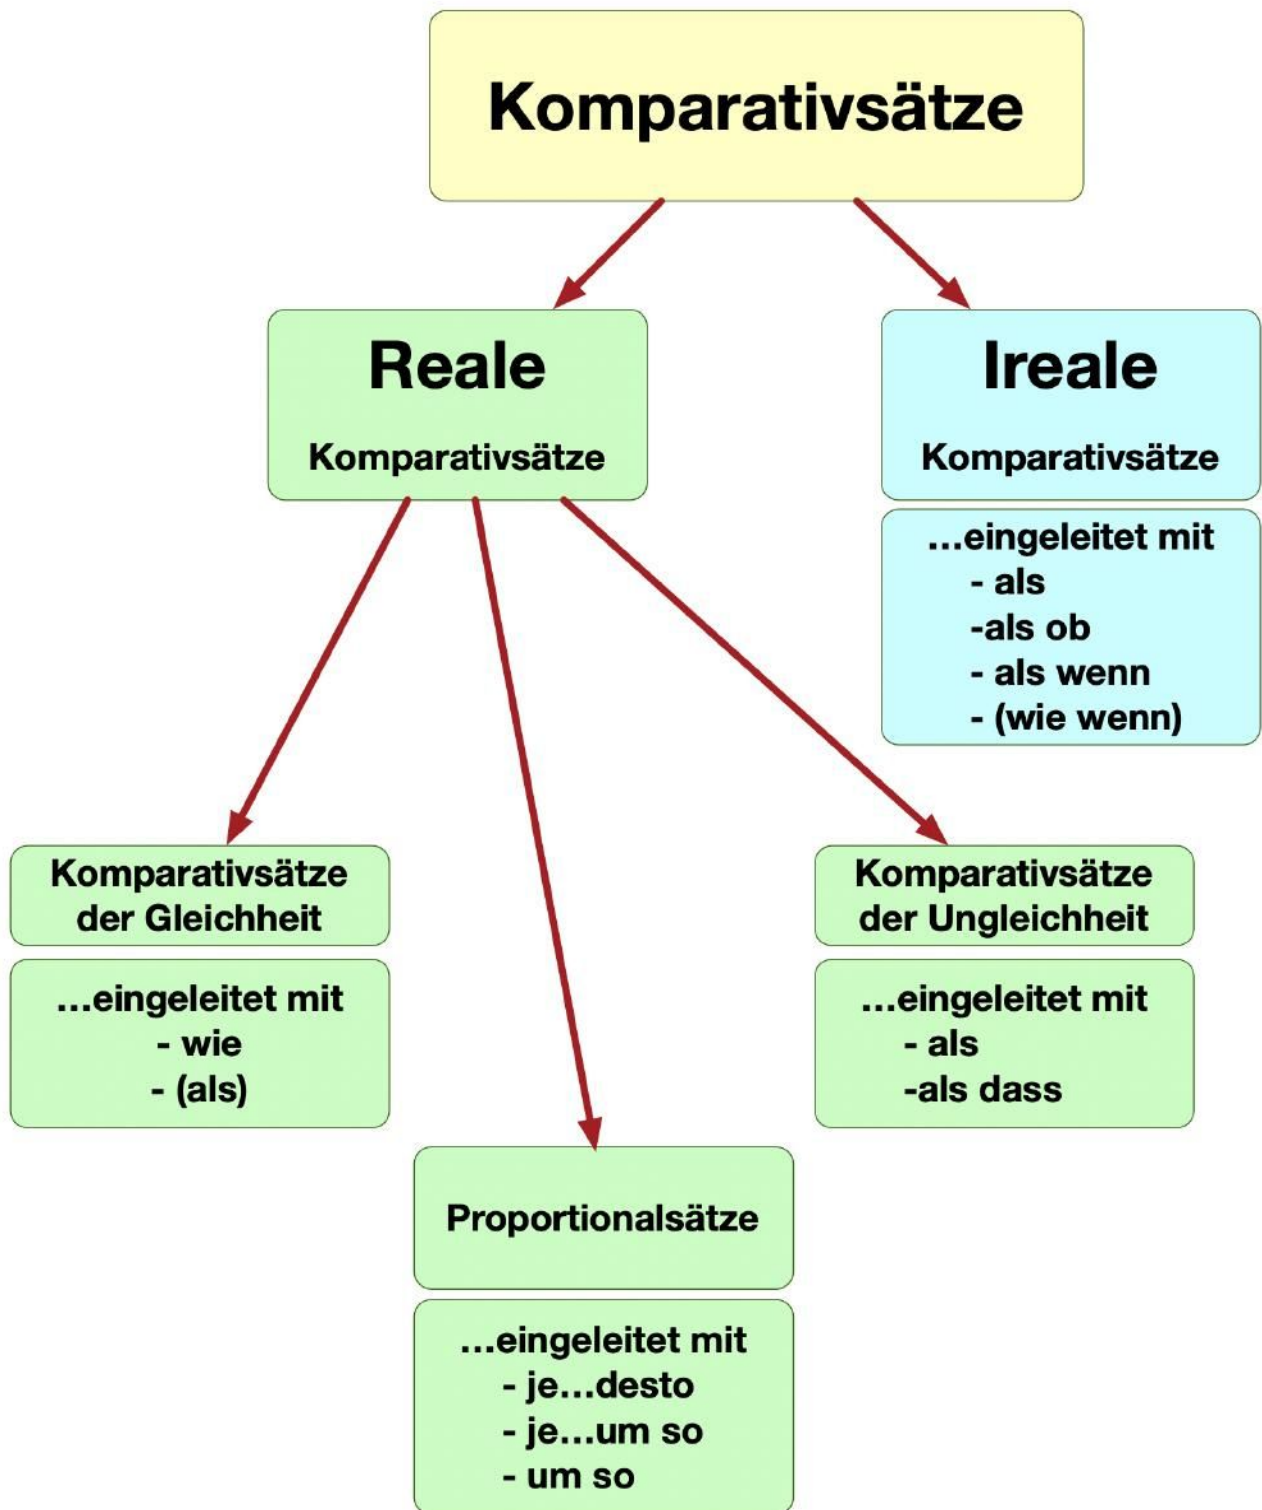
Komparativsätze

Reale

Komparativsätze

Ireale

Komparativsätze

...eingeleitet mit
- als
-als ob
- als wenn
- (wie wenn)

Komparativsätze der Gleichheit

...eingeleitet mit
- wie
- (als)

Komparativsätze der Ungleichheit

...eingeleitet mit
- als
-als dass

Proportionalsätze

...eingeleitet mit
- je...desto
- je...um so
- um so